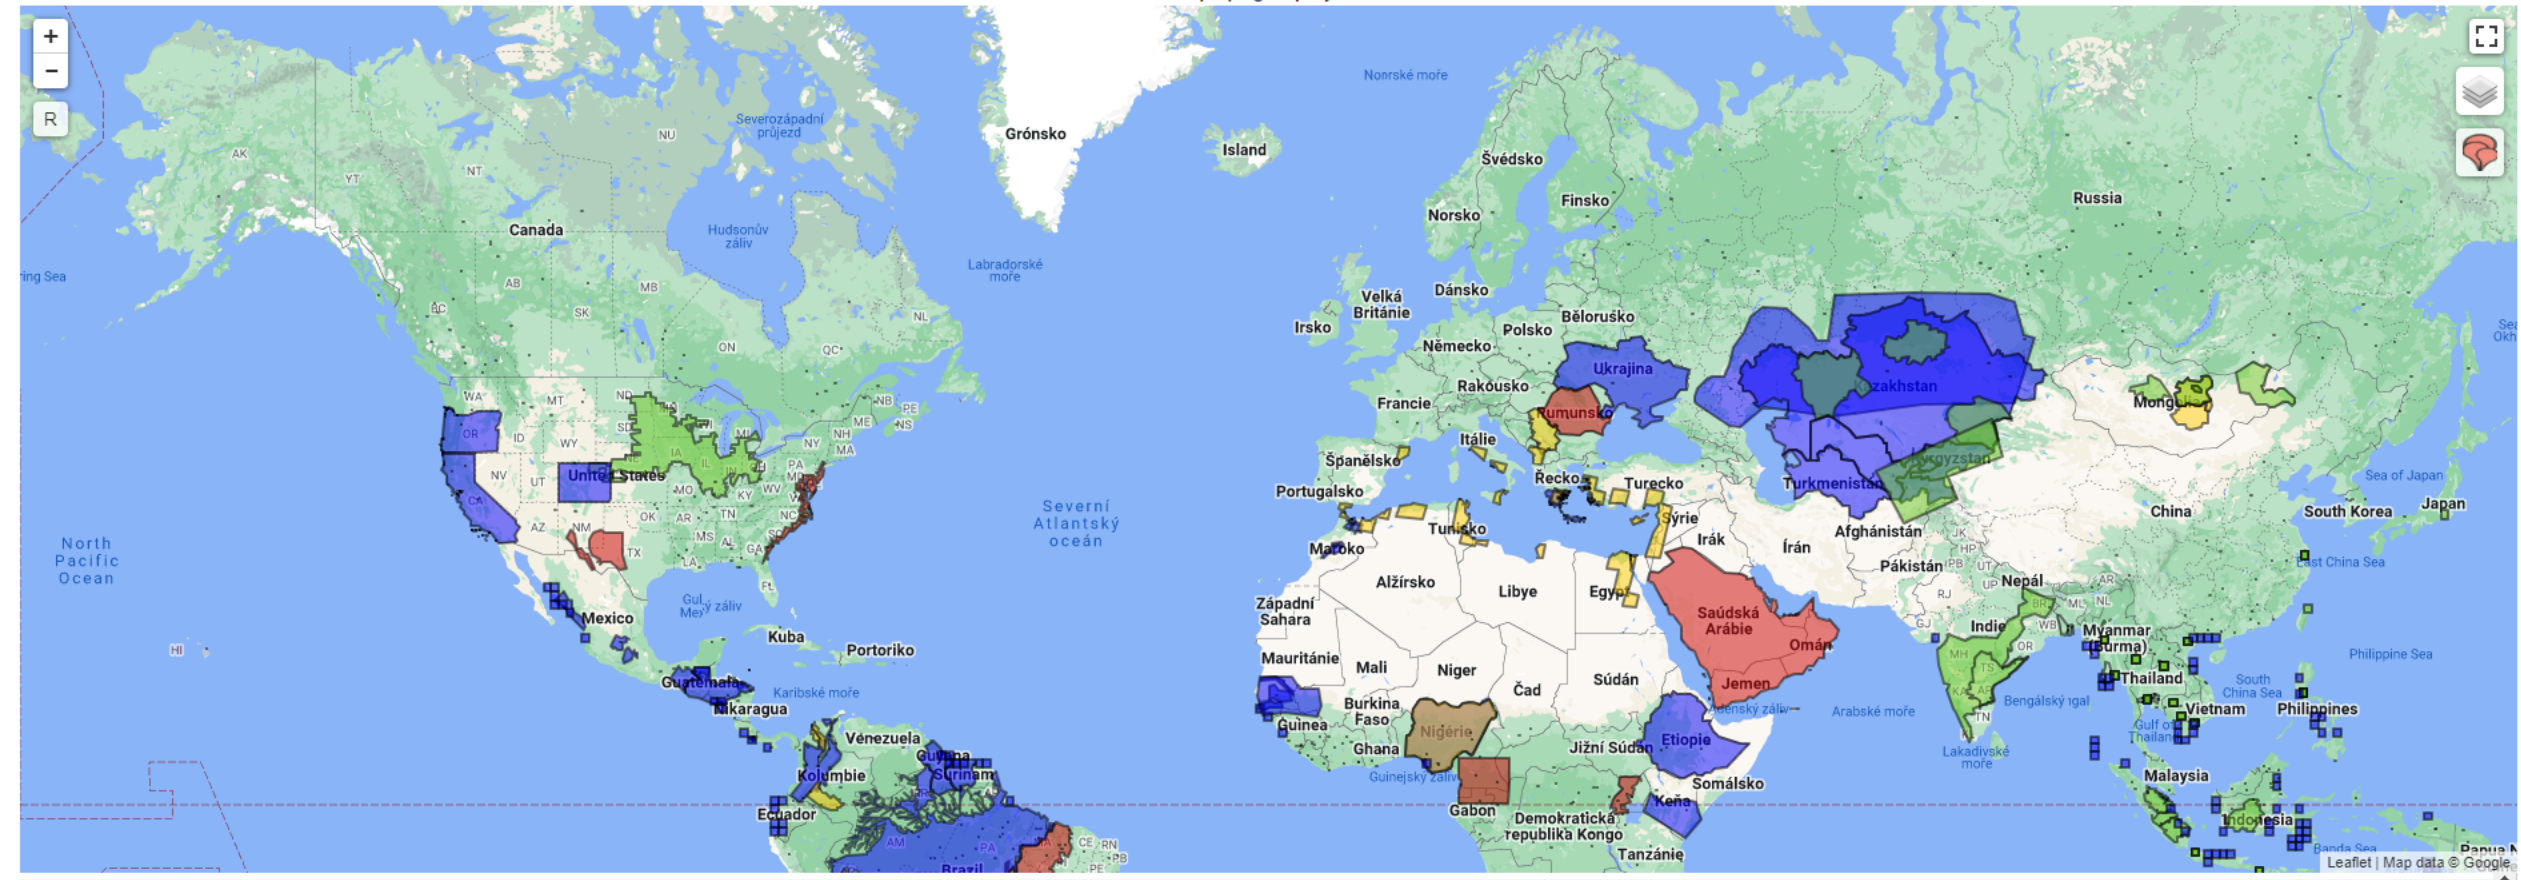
+
−
R

Grónsko
Island
Norské moře
Švédsko
Finsko
Norsko
Russia
Severozápadní průjezd
NU
AK
NT
YT
Canada
Hudsonův záliv
Labradorské moře
ring Sea
AB
MB
BC
SK
NL
ON
QC
Velká Británie
Dánsko
Irsko
Polsko
Bělorusko
Německo
Ukrajina
Kazakhstan
Rakousko
Francie
Rumunsko
Itálie
Mongolia
WA
MT
ND
OR
ID
WY
SD
NV
UT
United States
IA
IL
MI
NY
NH
ME
NB
PE
NS
MA
PA
CA
AZ
NM
OK
AR
TN
KY
WV
MO
TX
MS
AL
GA
NC
LA
FL
Severní Atlantský oceán
Španělsko
Portugalsko
Řecko
Turecko
Turkmenistán
Kyrgyzstan
Sýrie
Irák
Írán
Afghánistán
China
South Korea
Japan
Sea of Japan
East China Sea
Tunisko
Maroko
Alžírsko
Libye
Egypt
Pákistán
Nepál
North Pacific Ocean
HI
Mexico
Gulf of Mexico
Mexický záliv
Kuba
Portoriko
Západní Sahara
Mauritánie
Mali
Niger
Čad
Súdán
Saúdská Arábie
Omán
Jemen
Indie
Myanmar (Burma)
Thailand
Philippine Sea
South China Sea
Philippines
Vietnam
Guatemala
Nikaragua
Karibské moře
Venezuela
Guyana
Surinam
Kolumbie
Ecuador
Brazil
AM
PA
CE
RN
PB
Guinea
Burkina Faso
Ghana
Nigérie
Guinejský záliv
Gabon
Jižní Súdán
Etiopie
Somálsko
Keňa
Demokratická republika Konga
Tanzánie
Adenský záliv
Arabské moře
Bengálský záliv
Lakadivské moře
Gulf of Thailand
Malaysia
Indonesia
Banda Sea
Papua N
JK
HP
PB
UT
UP
RJ
GJ
MH
TS
KA
AP
OR
TN
WB
AR
ML
NL
BR
Leaflet | Map data © Google